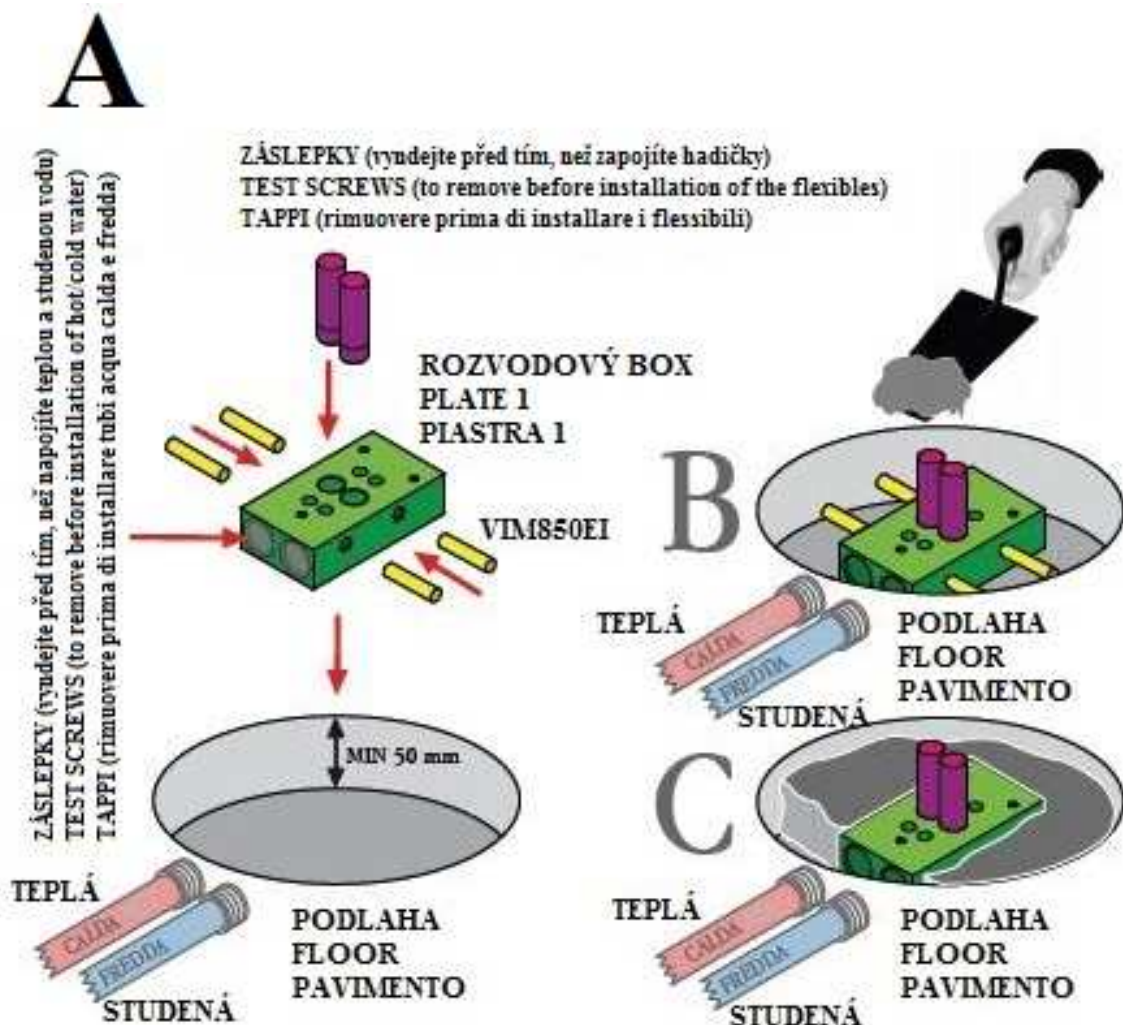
A

ZÁSLEPKY (vyndejte před tím, než napojíte teplou a studenou vodu)
TEST SCREWS (to remove before installation of hot/cold water)
TAPPI (rimuovere prima di installare tubi acqua calda e fredda)

ZÁSLEPKY (vyndejte před tím, než zapojíte hadičky)
TEST SCREWS (to remove before installation of the flexibles)
TAPPI (rimuovere prima di installare i flessibili)

ROZVODOVÝ BOX
PLATE 1
PIASTRA 1

VIM850EI

MIN 50 mm

TEPLÁ
CALDA
FREDDA
STUDENÁ

PODLAHA
FLOOR
PAVIMENTO

B

TEPLÁ
CALDA
FREDDA
STUDENÁ

PODLAHA
FLOOR
PAVIMENTO

C

TEPLÁ
CALDA
FREDDA
STUDENÁ

PODLAHA
FLOOR
PAVIMENTO